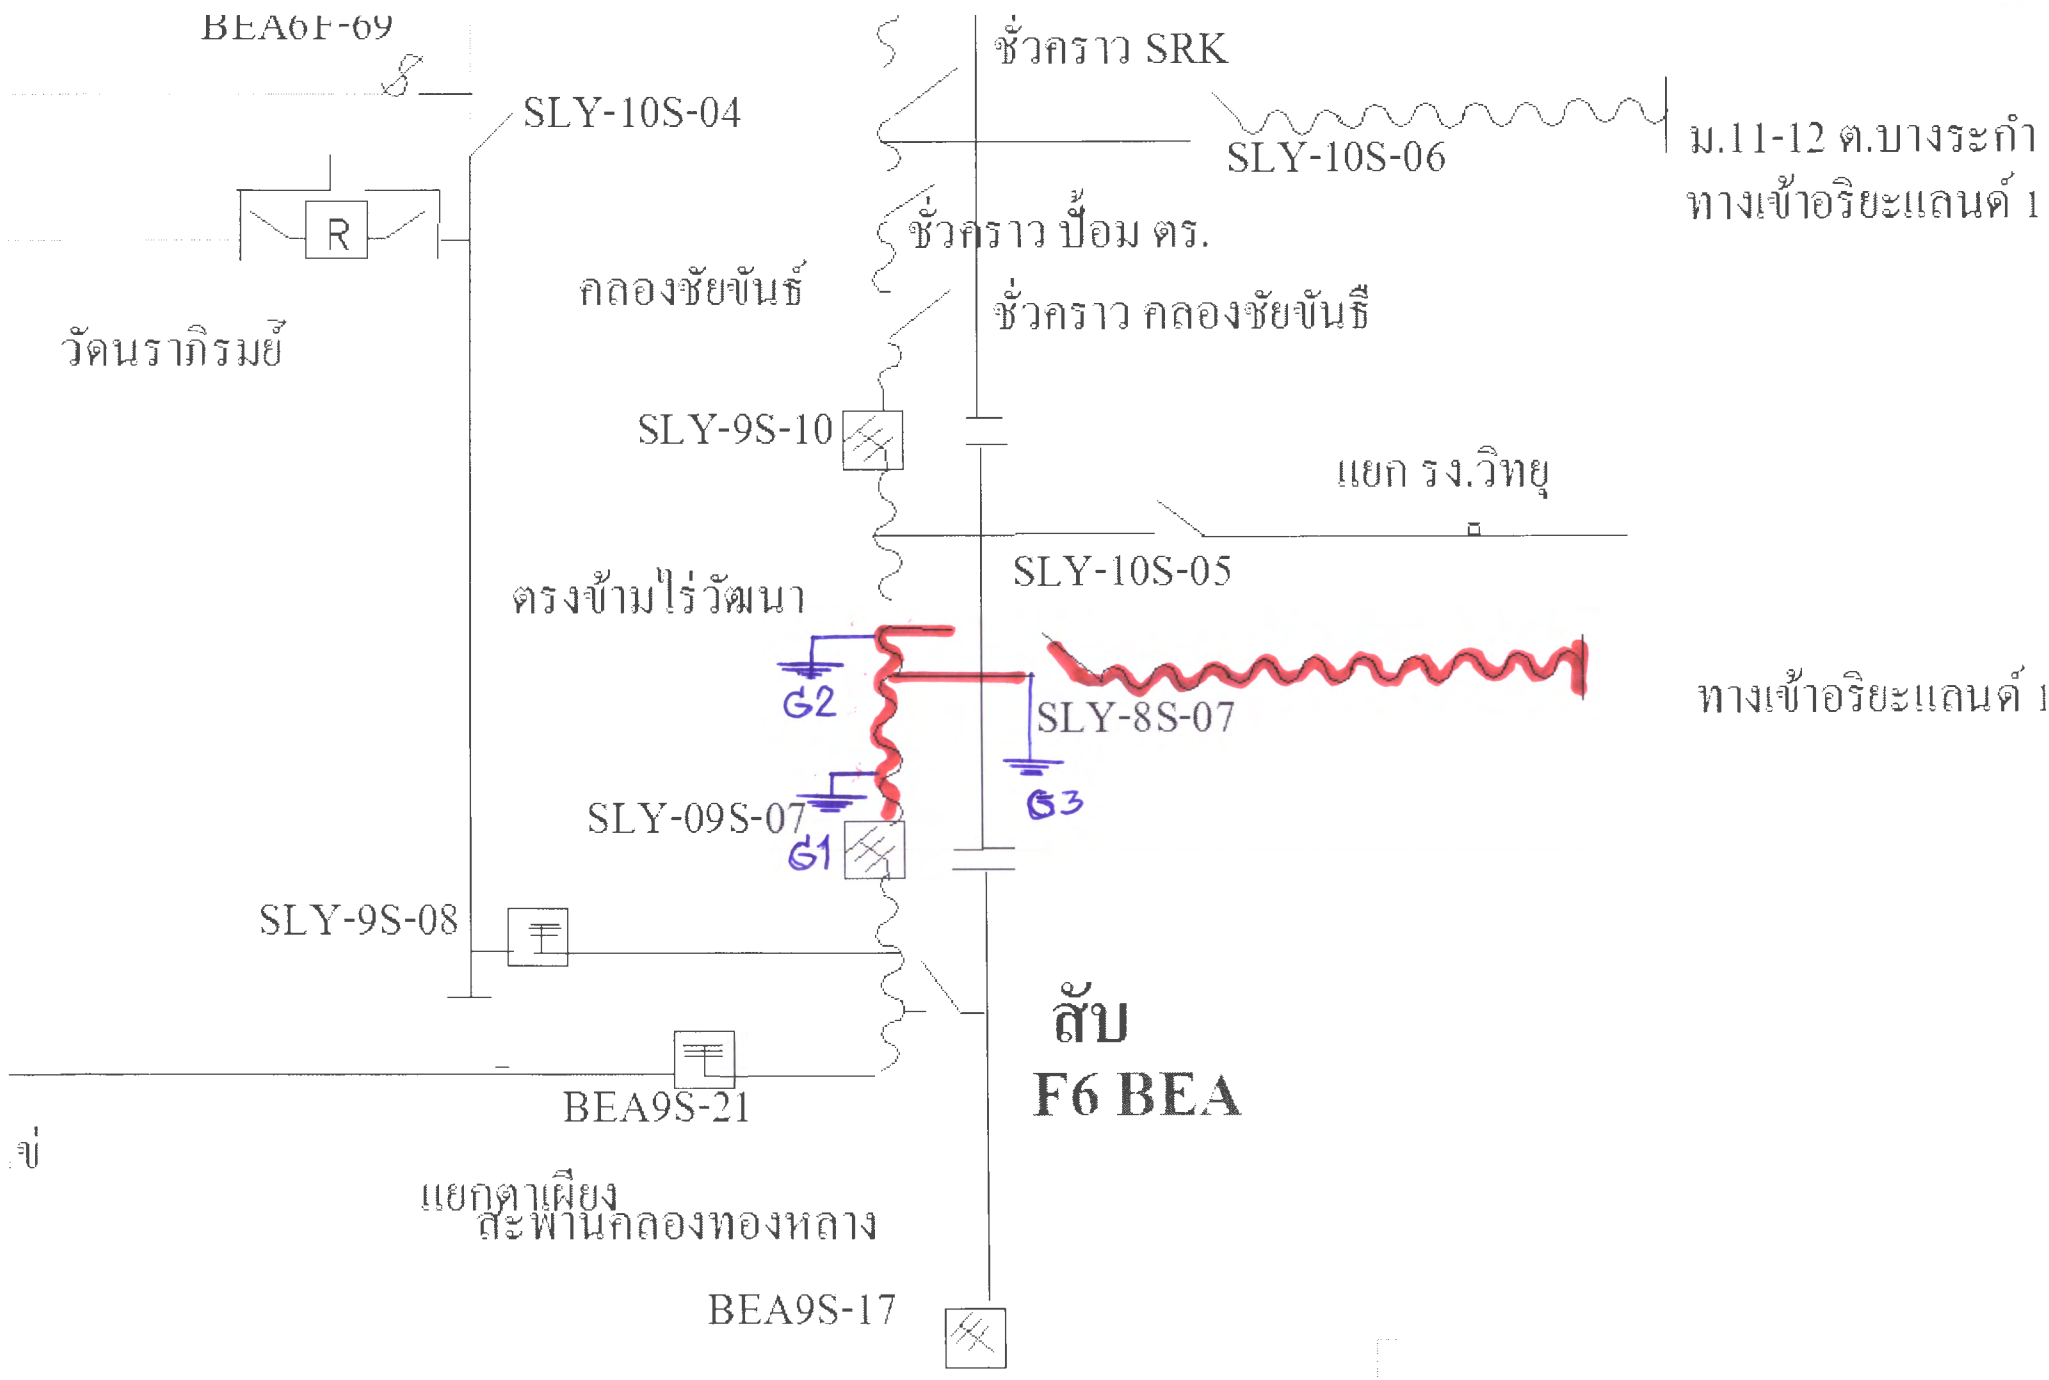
BEA6F-69

SLY-10S-04

ชั่วคราว SRK

SLY-10S-06

ม.11-12 ต.บางระกำ

ทางเข้าอริยะแลนด์ 1

R

ชั่วคราว ป้อม ตร.

คลองชัยขันธ์

ชั่วคราว คลองชัยขันธ์

วัดนราภิรมย์

SLY-9S-10

แยก รง.วิทยุ

SLY-10S-05

ตรงข้ามไร่วัฒนา

G2

SLY-8S-07

ทางเข้าอริยะแลนด์ 1

G3

SLY-09S-07

G1

SLY-9S-08

สับ

F6 BEA

BEA9S-21

ข่

แยกตาเผือง

สะพานคลองทองหลาง

BEA9S-17